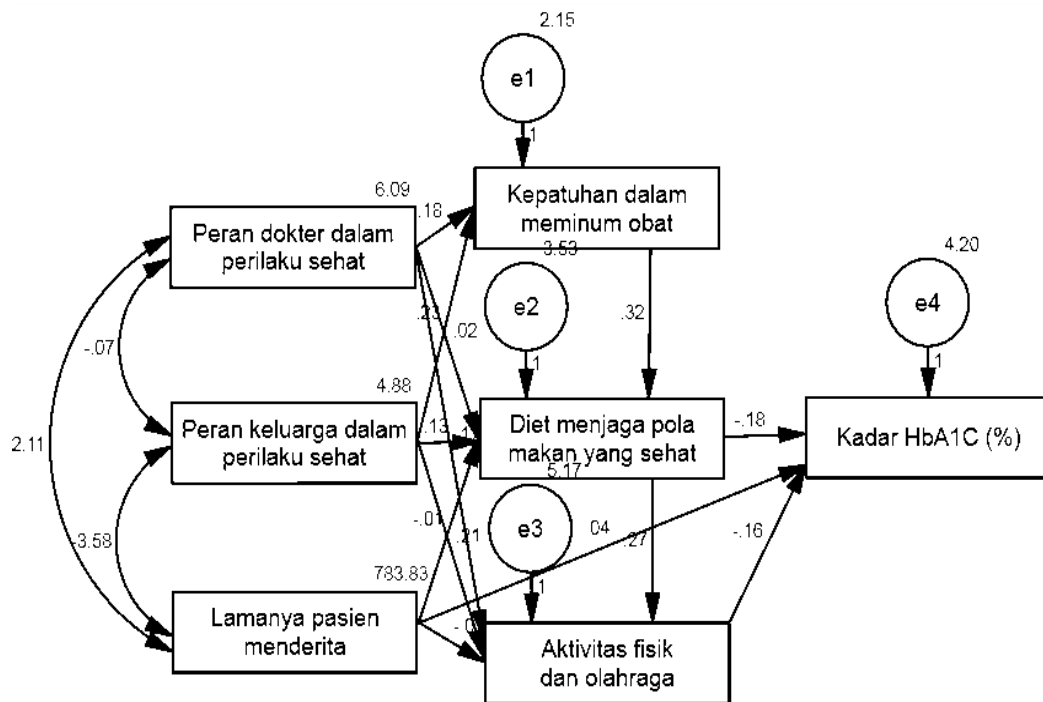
2.15

e1

1

6.09

Kepatuhan dalam meminum obat

.18

Peran dokter dalam perilaku sehat

3.53

4.20

e2

e4

.23

.02

.32

-.07

1

1

4.88

Diet menjaga pola makan yang sehat

-.18

Kadar HbA1C (%)

Peran keluarga dalam perilaku sehat

.13

.1

2.11

5.17

-.01

.21

e3

.04

-.16

-3.58

.27

783.83

1

Lamanya pasien menderita

-.0

Aktivitas fisik dan olahraga